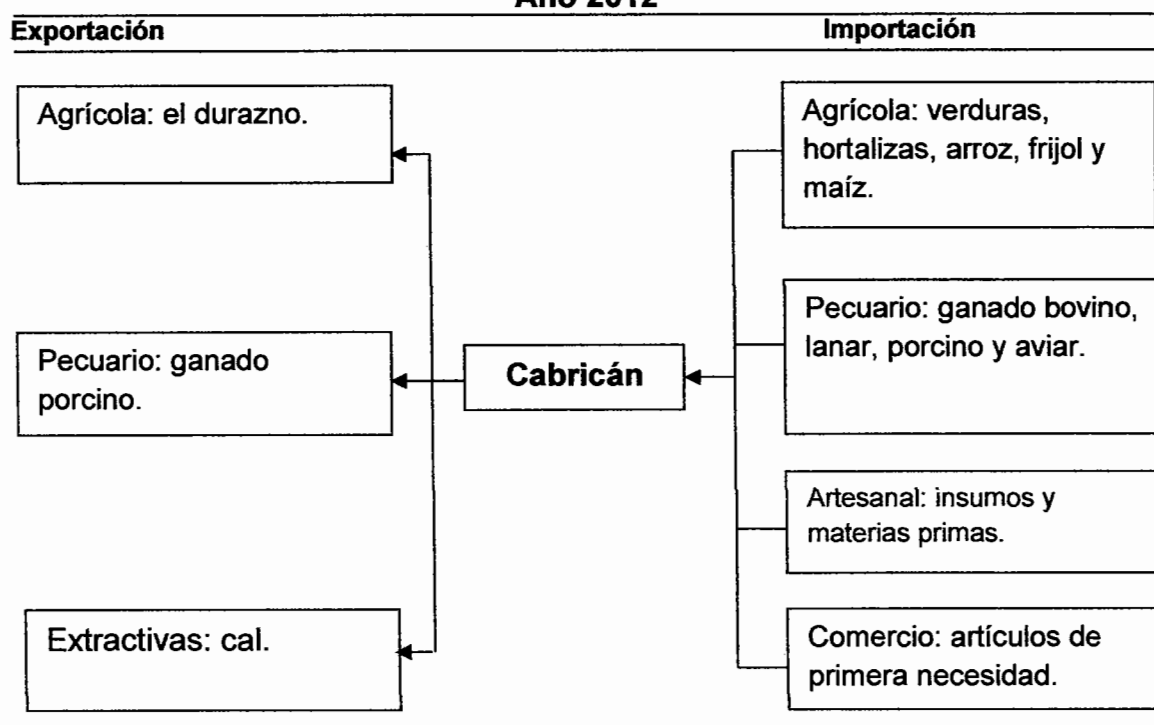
Año 2012

Exportación

Importación

Agrícola: el durazno.

Pecuario: ganado porcino.

Extractivas: cal.

Cabricán

Agrícola: verduras, hortalizas, arroz, frijol y maíz.

Pecuario: ganado bovino, lanar, porcino y aviar.

Artesanal: insumos y materias primas.

Comercio: artículos de primera necesidad.